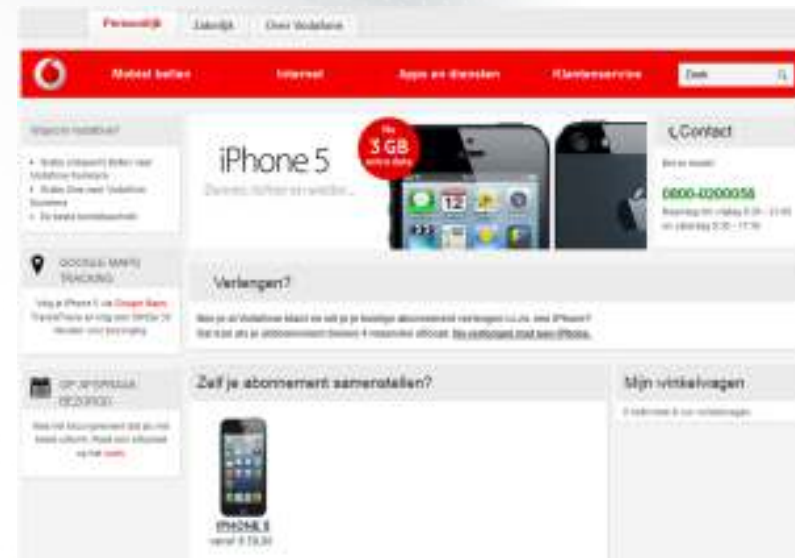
Persoonlijk Zakelijk Over Vodafone

Mobiel bellen Internet Apps en diensten Klantenservice Zoek

Waarom Vodafone?

• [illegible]
• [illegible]
• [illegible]

iPhone 5

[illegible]

3 GB

Contact

Bel ons gratis:

0800-0200058

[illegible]

GOOGLE MAPS TRACKING

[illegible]

Verlengen?

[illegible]

OP AFSPRAAK BEZORGD

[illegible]

Zelf je abonnement samenstellen?

Mijn winkelwagen

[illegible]

iPHONE 5

vanaf € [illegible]